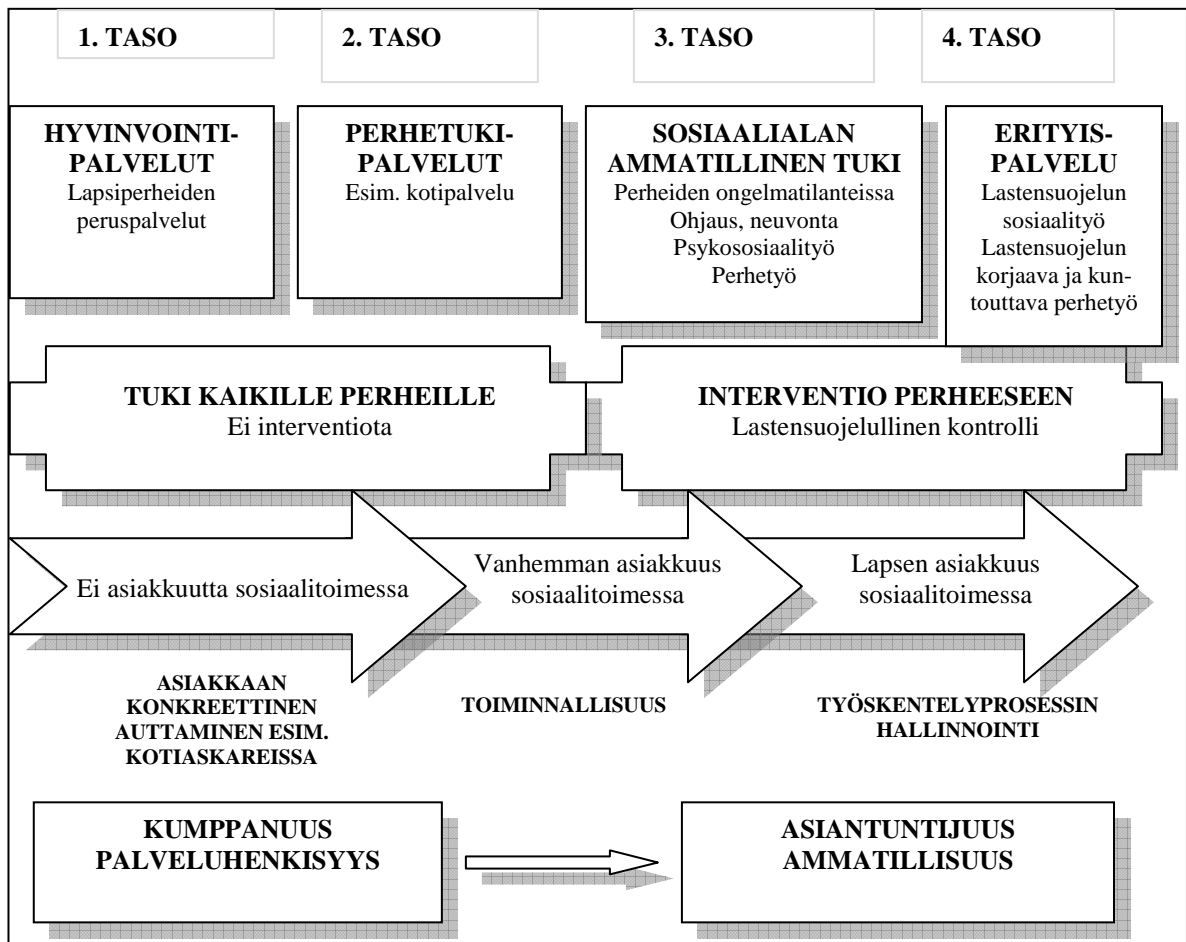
1. TASO

2. TASO

3. TASO

4. TASO

HYVINVOINTIPALVELUT
Lapsiperheiden peruspalvelut

PERHETUKIPALVELUT
Esim. kotipalvelu

SOSIAALIALAN AMMATILLINEN TUKI
Perheiden ongelmatilanteissa
Ohjaus, neuvonta
Psykososiaalityö
Perhetyö

ERITYISPALVELU
Lastensuojelun sosiaalityö
Lastensuojelun korjaava ja kuntouttava perhetyö

TUKI KAIKILLE PERHEILLE
Ei interventiota

INTERVENTIO PERHEESEEN
Lastensuojelullinen kontrolli

Ei asiakkuutta sosiaalitoimessa

Vanhemman asiakkuus sosiaalitoimessa

Lapsen asiakkuus sosiaalitoimessa

ASIAKKAAN KONKREETTINEN AUTTAMINEN ESIM. KOTIASKAREISSA

TOIMINNALLISUUS

TYÖSKENTELYPROSESSIN HALLINNOINTI

KUMPPANUUS
PALVELUHENKISYYS

ASIANTUNTIJUUS
AMMATILLISUUS